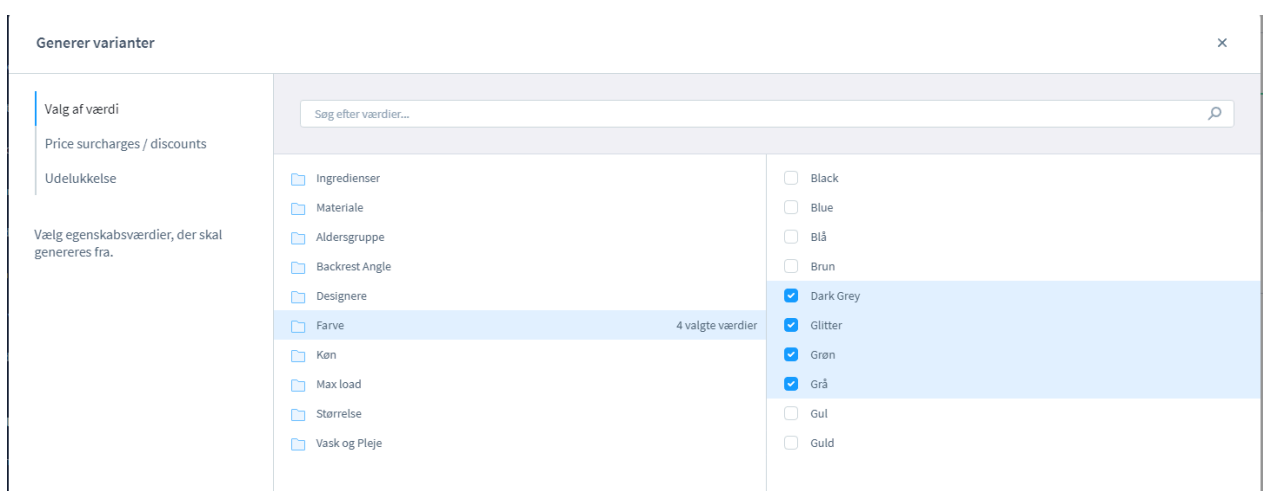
Generer varianter

×

Valg af værdi
Price surcharges / discounts
Udelukkelse

Vælg egenskabsværdier, der skal genereres fra.

Søg efter værdier...

Ingredienser
Materiale
Aldersgruppe
Backrest Angle
Designere
Farve 4 valgte værdier
Køn
Max load
Størrelse
Vask og Pleje

Black
Blue
Blå
Brun
Dark Grey
Glitter
Grøn
Grå
Gul
Guld